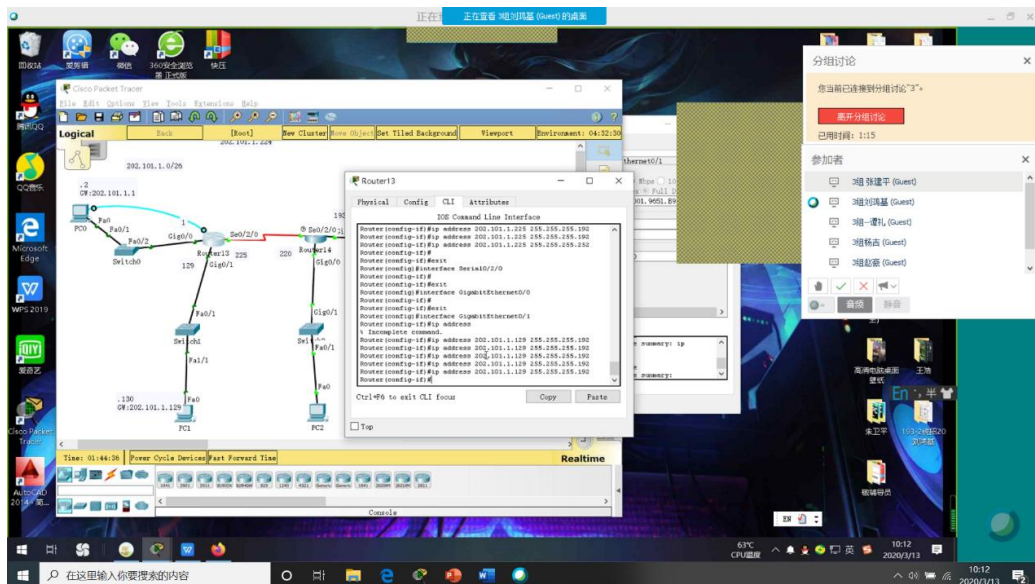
正在查看 3组刘玮基 (Guest) 的桌面

回收站 爱奇艺 微信 360安全浏览器 快压

腾讯QQ

QQ音乐

Microsoft Edge

WPS 2019

爱奇艺

Cisco Packet Tracer

AutoCAD 2014 - 简...

Cisco Packet Tracer

File Edit Options View Tools Extensions Help

Logical Back [Root] New Cluster Move Object Set Tiled Background Viewport Environment: 04:32:30

202.101.1.0/26

.2
GW:202.101.1.1

PC0 Fa0 Fa0/1 Fa0/2 Switch0 Gig0/0 1 Router13 225 Se0/2/0 Gig0/1 129 220 Se0/2/0 Router14 Gig0/0

Fa0/1 Switch1 Fa1/1 Fa0

Gig0/1 Switch Fa0/1 Fa0

.130
GW:202.101.1.129

PC1 PC2

Time: 01:44:38 Power Cycle Devices Fast Forward Time

Realtime

Console

Router13

Physical Config CLI Attributes

IOS Command Line Interface

Router(config-if)#ip address 202.101.1.225 255.255.255.192
Router(config-if)#ip address 202.101.1.225 255.255.255.192
Router(config-if)#ip address 202.101.1.225 255.255.255.252
Router(config-if)#
Router(config-if)#exit
Router(config)#interface Serial0/2/0
Router(config-if)#
Router(config-if)#exit
Router(config)#interface GigabitEthernet0/0
Router(config-if)#
Router(config-if)#exit
Router(config)#interface GigabitEthernet0/1
Router(config-if)#ip address
% Incomplete command.
Router(config-if)#ip address 202.101.1.129 255.255.255.192
Router(config-if)#ip address 202.101.1.129 255.255.255.192
Router(config-if)#ip address 202.101.1.129 255.255.255.192
Router(config-if)#ip address 202.101.1.129 255.255.255.192
Router(config-if)#ip address 202.101.1.129 255.255.255.192
Router(config-if)#

Ctrl+F6 to exit CLI focus Copy Paste

Top

分组讨论

您当前已连接到分组讨论"3"。

离开分组讨论

已用时间: 1:15

参加者

3组 张建平 (Guest)
3组刘玮基 (Guest)
3组一谭礼 (Guest)
3组杨吉 (Guest)
3组赵蓉 (Guest)

音频 静音

高清电脑桌面壁纸 王地

朱卫平 193-2e组20 浏览器

编辑导员

EN

63°C CPU温度 英 10:12 2020/3/13

在这里输入你要搜索的内容

10:12 2020/3/13